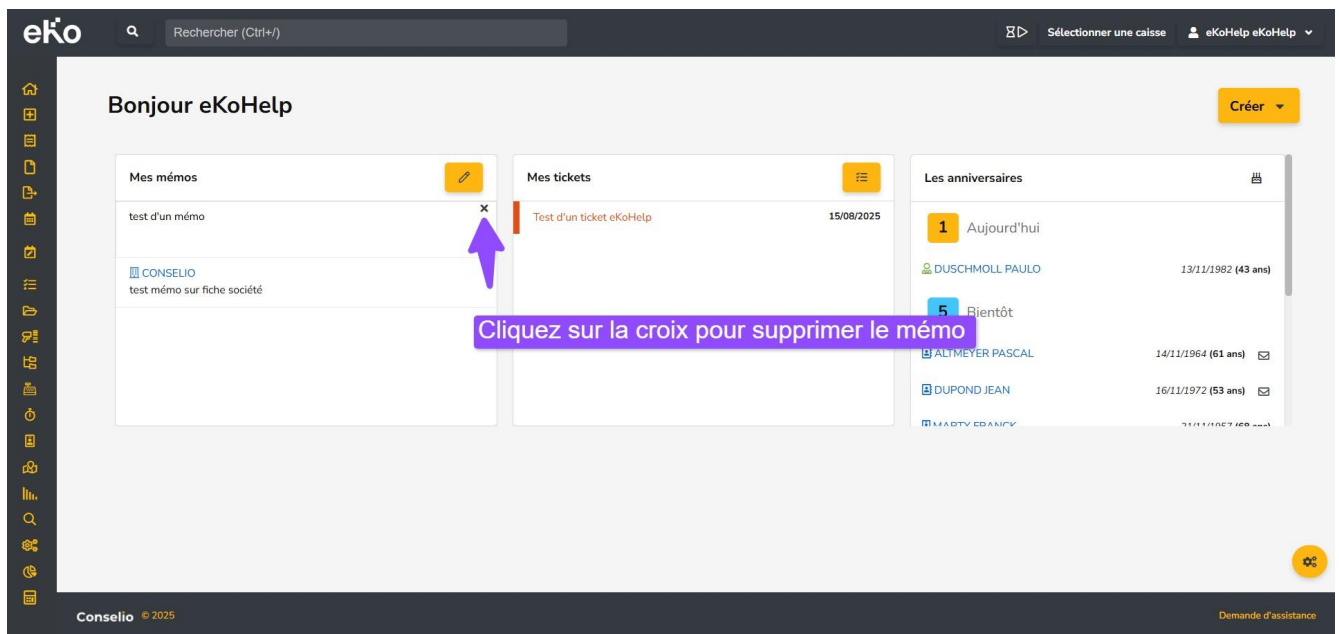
eKo

Rechercher (Ctrl+/)

Sélectionner une caisse

eKoHelp eKoHelp

Bonjour eKoHelp

Créer

Mes mémos

test d'un mémo

×

CONSELIO
test mémo sur fiche société

Mes tickets

Test d'un ticket eKoHelp 15/08/2025

Les anniversaires

1 Aujourd'hui

DUSCHMOLL PAULO 13/11/1982 (43 ans)

5 Bientôt

Cliquez sur la croix pour supprimer le mémo

ALTMEYER PASCAL 14/11/1964 (61 ans)

DUPOND JEAN 16/11/1972 (53 ans)

MARTY FRANCK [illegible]

Conselio © 2025

Demande d'assistance